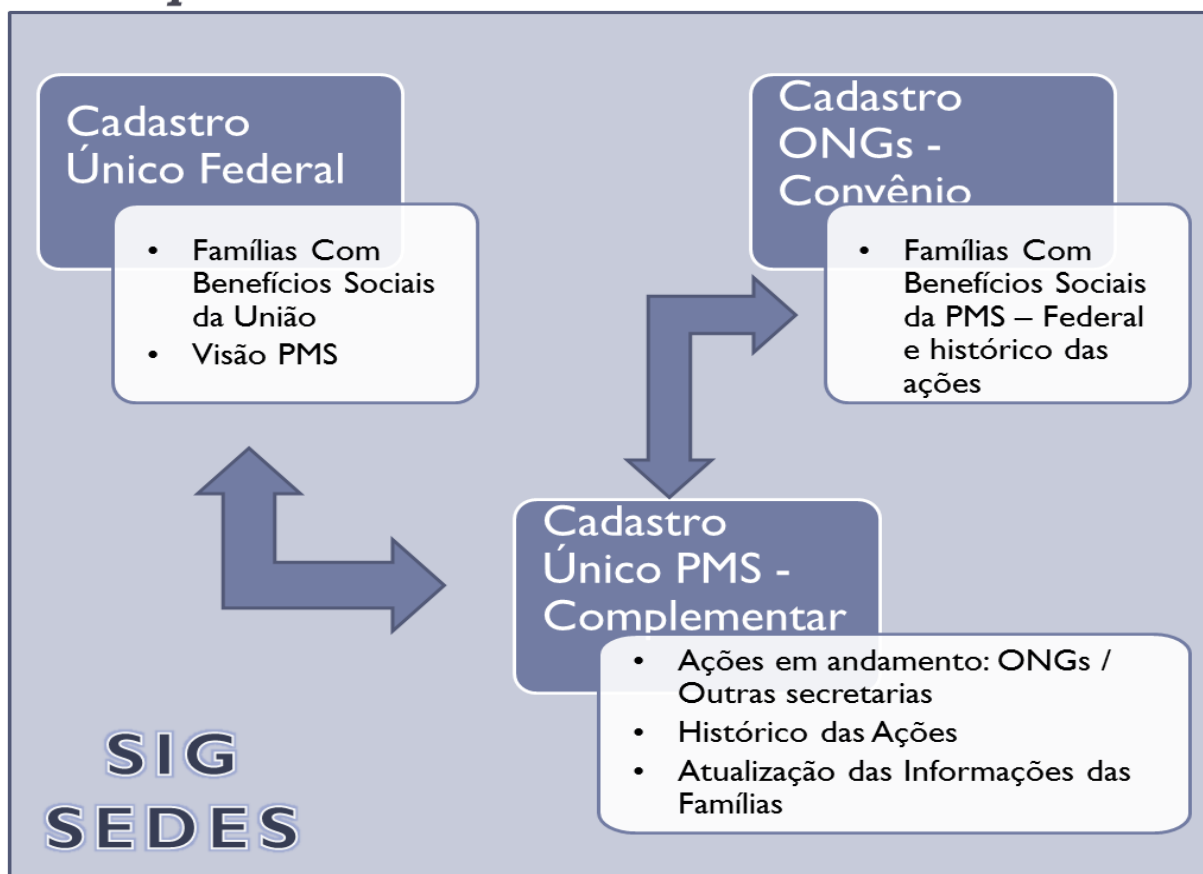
Cadastro Único Federal

- Famílias Com Benefícios Sociais da União
- Visão PMS

Cadastro ONGs - Convênio

- Famílias Com Benefícios Sociais da PMS – Federal e histórico das ações

Cadastro Único PMS - Complementar

- Ações em andamento: ONGs / Outras secretarias
- Histórico das Ações
- Atualização das Informações das Famílias

SIG SEDES